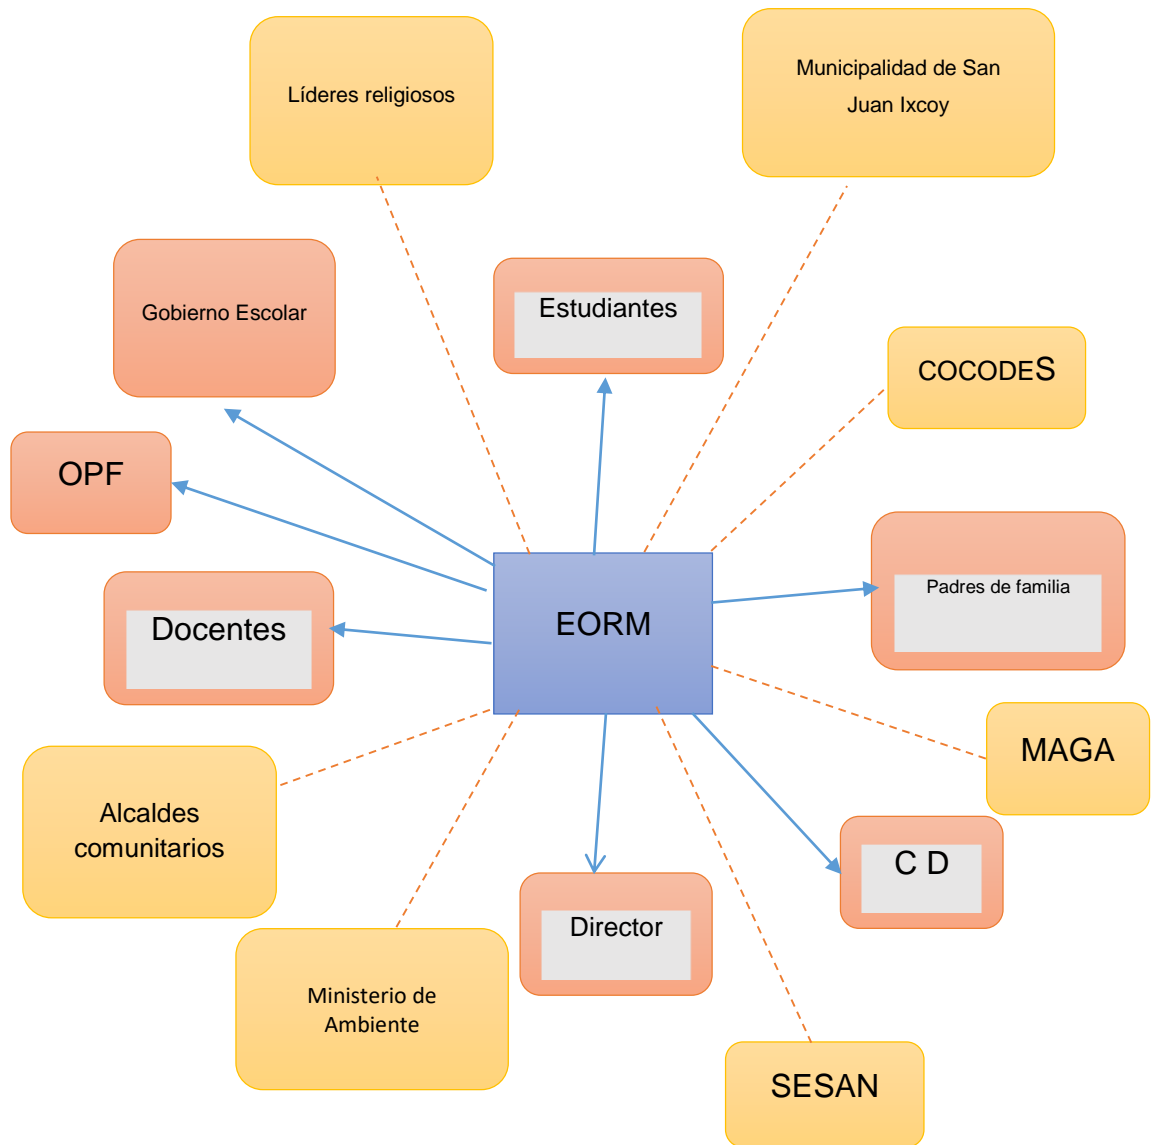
Líderes religiosos

Municipalidad de San Juan Ixcoy

Gobierno Escolar

Estudiantes

COCODES

OPF

EORM

Padres de familia

Docentes

MAGA

Alcaldes comunitarios

C D

Director

Ministerio de Ambiente

SESAN